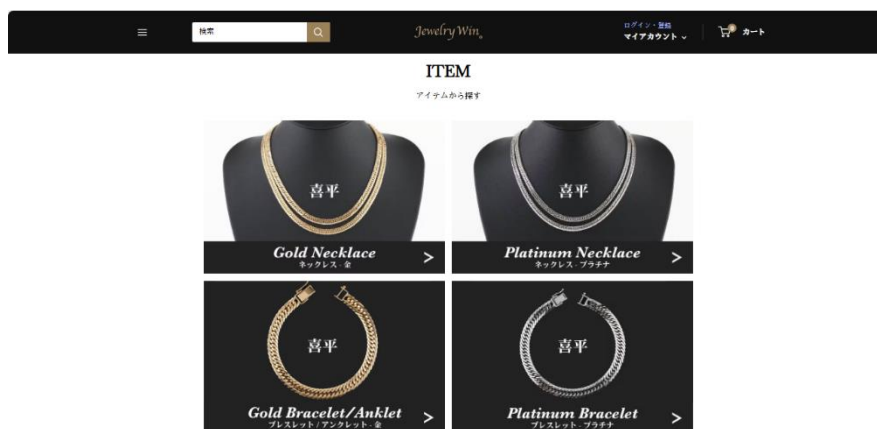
検索

Jewelry Win

ログイン・登録
マイアカウント

0 カート

ITEM

アイテムから探す

喜平

Gold Necklace
ネックレス・金

喜平

Platinum Necklace
ネックレス・プラチナ

喜平

Gold Bracelet/Anklet
ブレスレット/アンクレット・金

喜平

Platinum Bracelet
ブレスレット・プラチナ